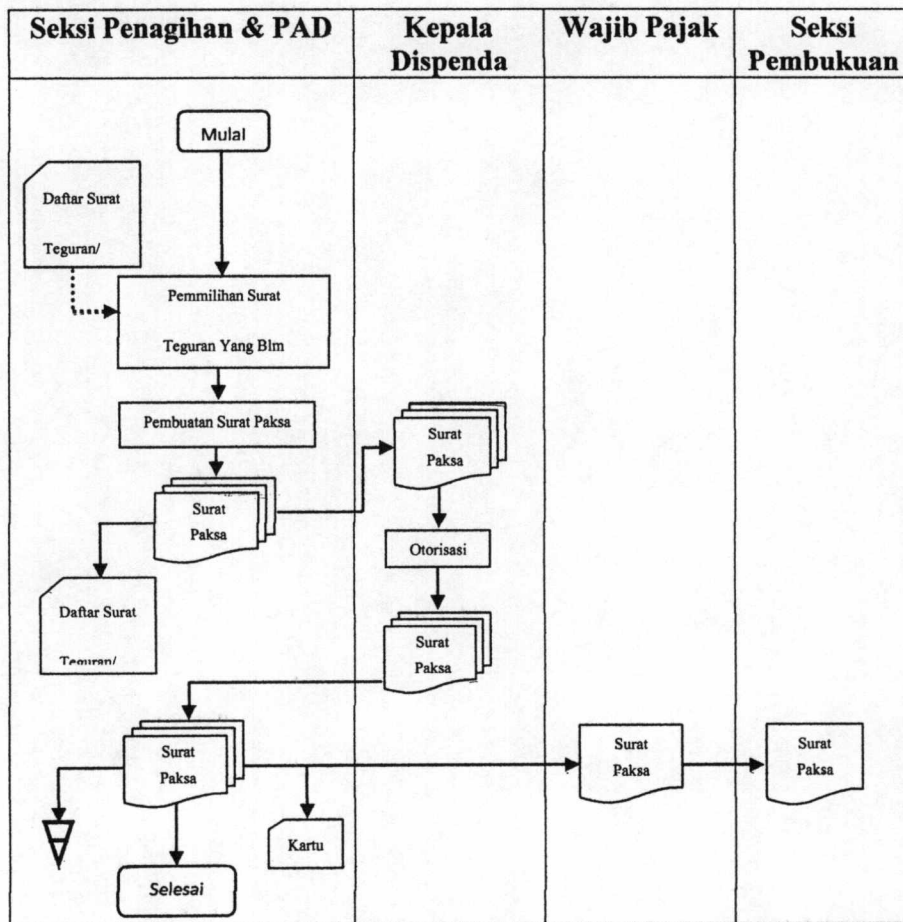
| Seksi Penagihan & PAD | Kepala Dispenda | Wajib Pajak | Seksi Pembukuan |
|---|---|---|---|

Mulai

Daftar Surat Teguran/

Pemmilihan Surat Teguran Yang Blm

Pembuatan Surat Paksa

Surat Paksa

Surat Paksa

Otorisasi

Surat Paksa

Daftar Surat Teguran/

Surat Paksa

Surat Paksa

Surat Paksa

Kartu

Selesai